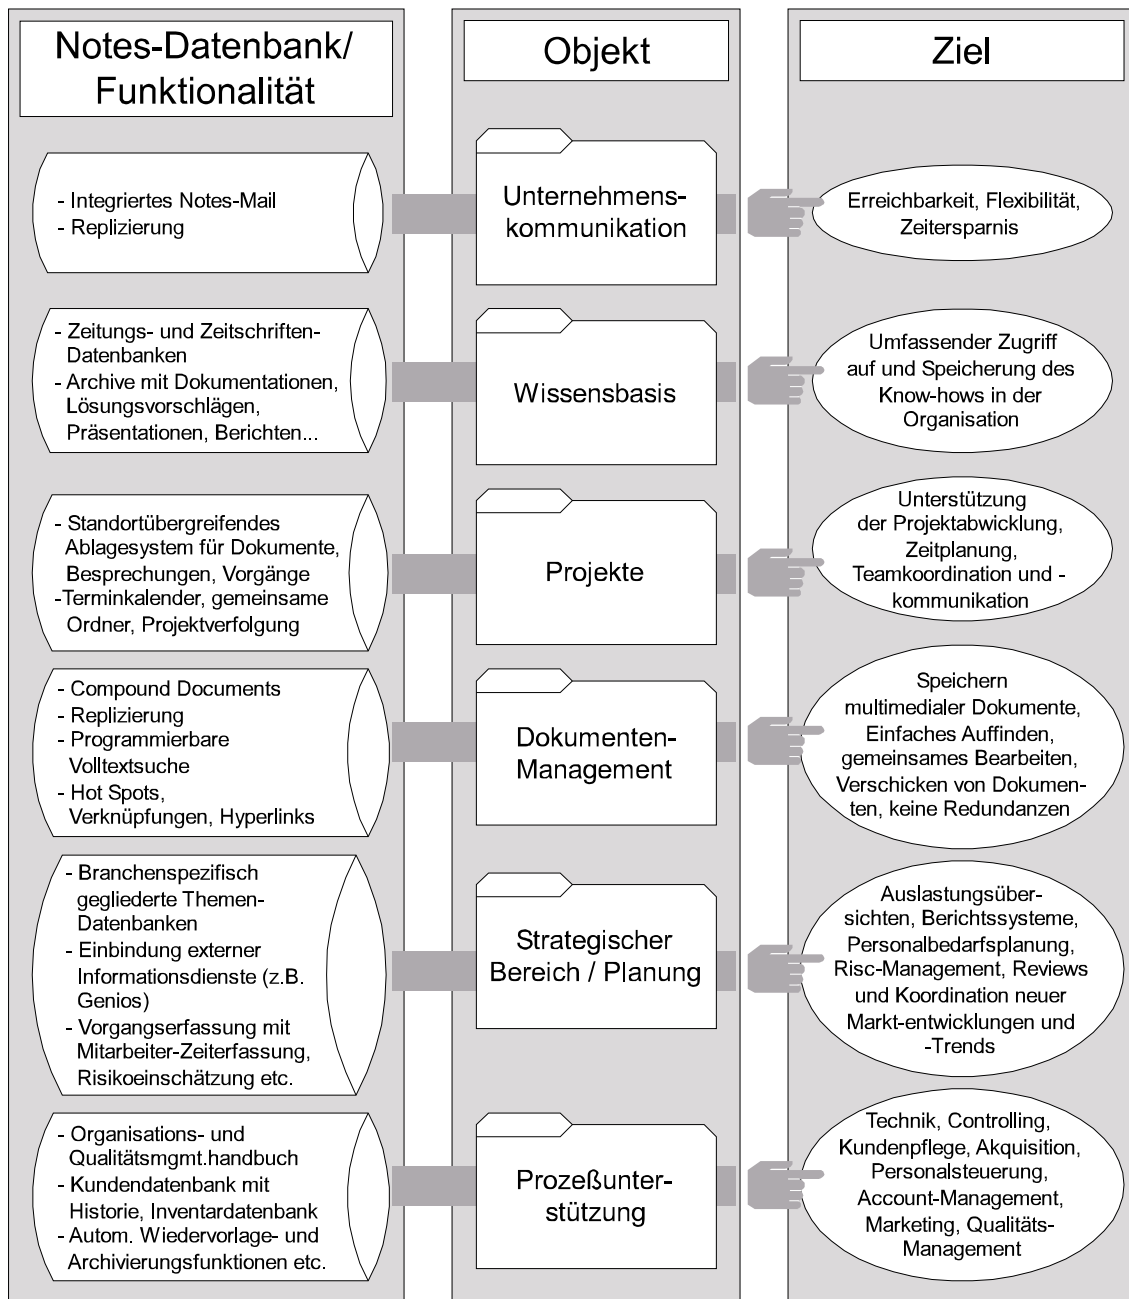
Notes-Datenbank/ Funktionalität

Objekt

Ziel

- Integriertes Notes-Mail
- Replizierung

Unternehmenskommunikation

Erreichbarkeit, Flexibilität, Zeitersparnis

- Zeitungs- und Zeitschriften-Datenbanken
- Archive mit Dokumentationen, Lösungsvorschlägen, Präsentationen, Berichten...

Wissensbasis

Umfassender Zugriff auf und Speicherung des Know-hows in der Organisation

- Standortübergreifendes Ablagesystem für Dokumente, Besprechungen, Vorgänge
-Terminkalender, gemeinsame Ordner, Projektverfolgung

Projekte

Unterstützung der Projektabwicklung, Zeitplanung, Teamkoordination und -kommunikation

- Compound Documents
- Replizierung
- Programmierbare Volltextsuche
- Hot Spots, Verknüpfungen, Hyperlinks

Dokumenten-Management

Speichern multimedialer Dokumente, Einfaches Auffinden, gemeinsames Bearbeiten, Verschicken von Dokumenten, keine Redundanzen

- Branchenspezifisch gegliederte Themen-Datenbanken
- Einbindung externer Informationsdienste (z.B. Genios)
- Vorgangserfassung mit Mitarbeiter-Zeiterfassung, Risikoeinschätzung etc.

Strategischer Bereich / Planung

Auslastungsübersichten, Berichtssysteme, Personalbedarfsplanung, Risc-Management, Reviews und Koordination neuer Markt-entwicklungen und -Trends

- Organisations- und Qualitätsmgmt.handbuch
- Kundendatenbank mit Historie, Inventardatenbank
- Autom. Wiedervorlage- und Archivierungsfunktionen etc.

Prozeßunterstützung

Technik, Controlling, Kundenpflege, Akquisition, Personalsteuerung, Account-Management, Marketing, Qualitäts-Management